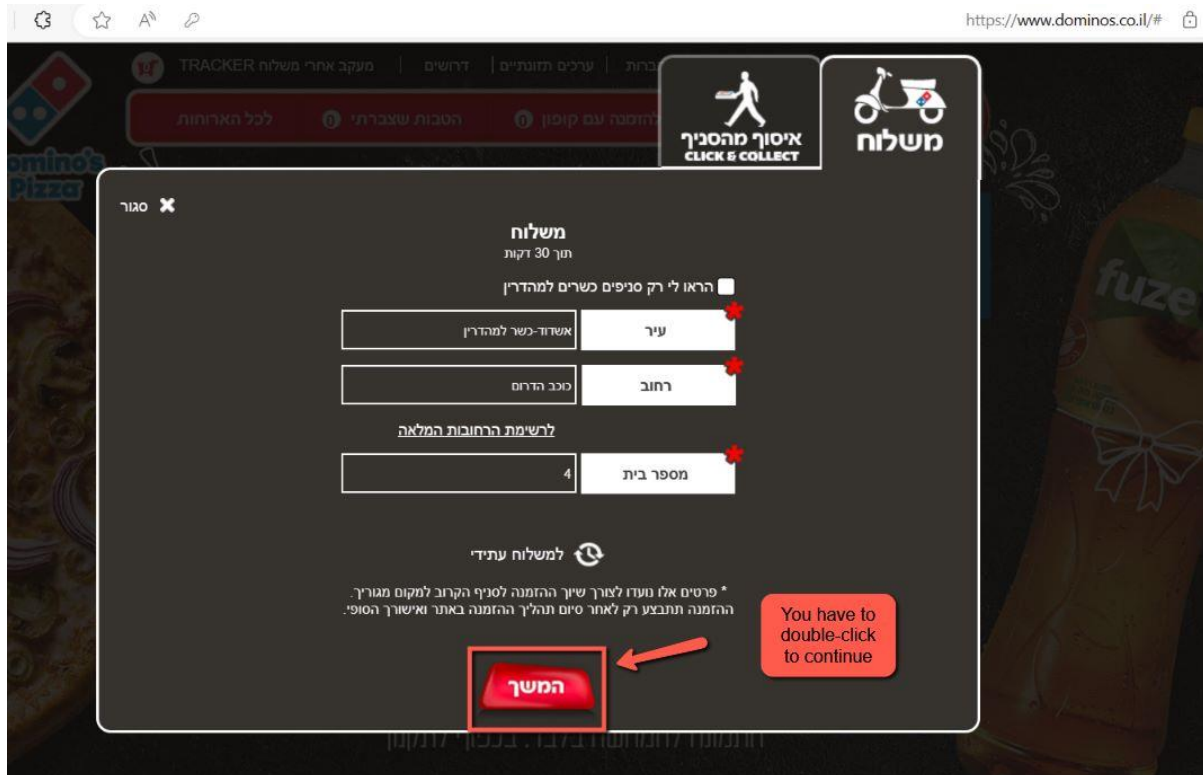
https://www.dominos.co.il/#

TRACKER מעקב אחרי משלוח | דרושים | ערכים תזונתיים | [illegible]ברות

להזמנה עם קופון | הטבות שצברתי | לכל הארוחות

משלוח

איסוף מהסניף
CLICK & COLLECT

סגור

משלוח
תוך 30 דקות

הראו לי רק סניפים כשרים למהדרין

עיר
אשדוד-כשר למהדרין

רחוב
כוכב הדרום

לרשימת הרחובות המלאה

מספר בית
4

למשלוח עתידי

* פרטים אלו נועדו לצורך שיוך ההזמנה לסניף הקרוב למקום מגוריך.
ההזמנה תתבצע רק לאחר סיום תהליך ההזמנה באתר ואישורך הסופי.

You have to double-click to continue

המשך

fuze